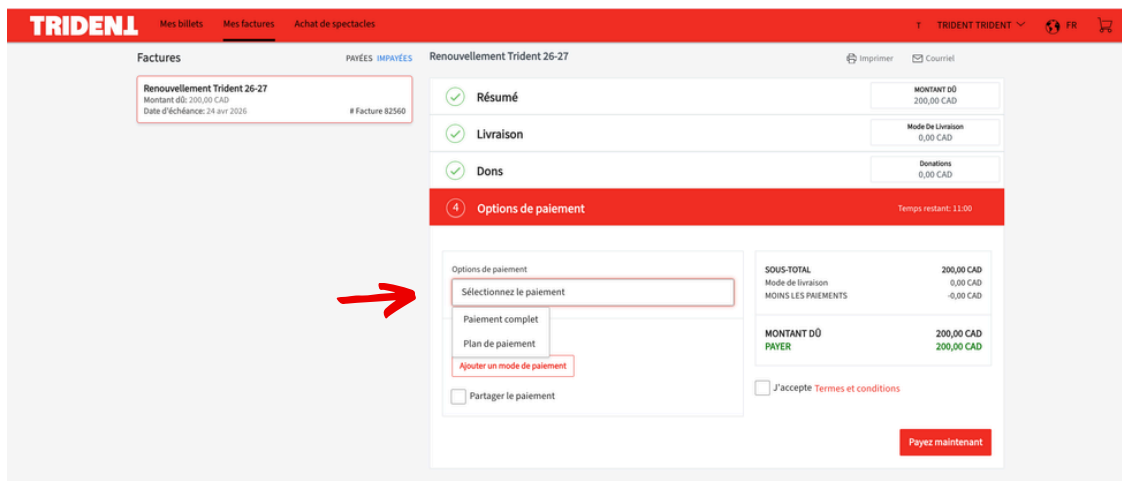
TRIDENT Mes billets Mes factures Achat de spectacles T TRIDENT TRIDENT FR

Factures PAYÉES IMPAYÉES

Renouvellement Trident 26-27
Montant dû: 200,00 CAD
Date d'échéance: 24 avr 2026 # Facture 82560

Renouvellement Trident 26-27 Imprimer Courriel

Résumé MONTANT DÛ 200,00 CAD

Livraison Mode De Livraison 0,00 CAD

Dons Donations 0,00 CAD

4 Options de paiement Temps restant: 11:00

Options de paiement
Sélectionnez le paiement
Paiement complet
Plan de paiement
Ajouter un mode de paiement
Partager le paiement

| | |
|---|---|
| SOUS-TOTAL | 200,00 CAD |
| Mode de livraison | 0,00 CAD |
| MOINS LES PAIEMENTS | -0,00 CAD |
| MONTANT DÛ | 200,00 CAD |
| PAYER | 200,00 CAD |

J'accepte Termes et conditions

Payez maintenant